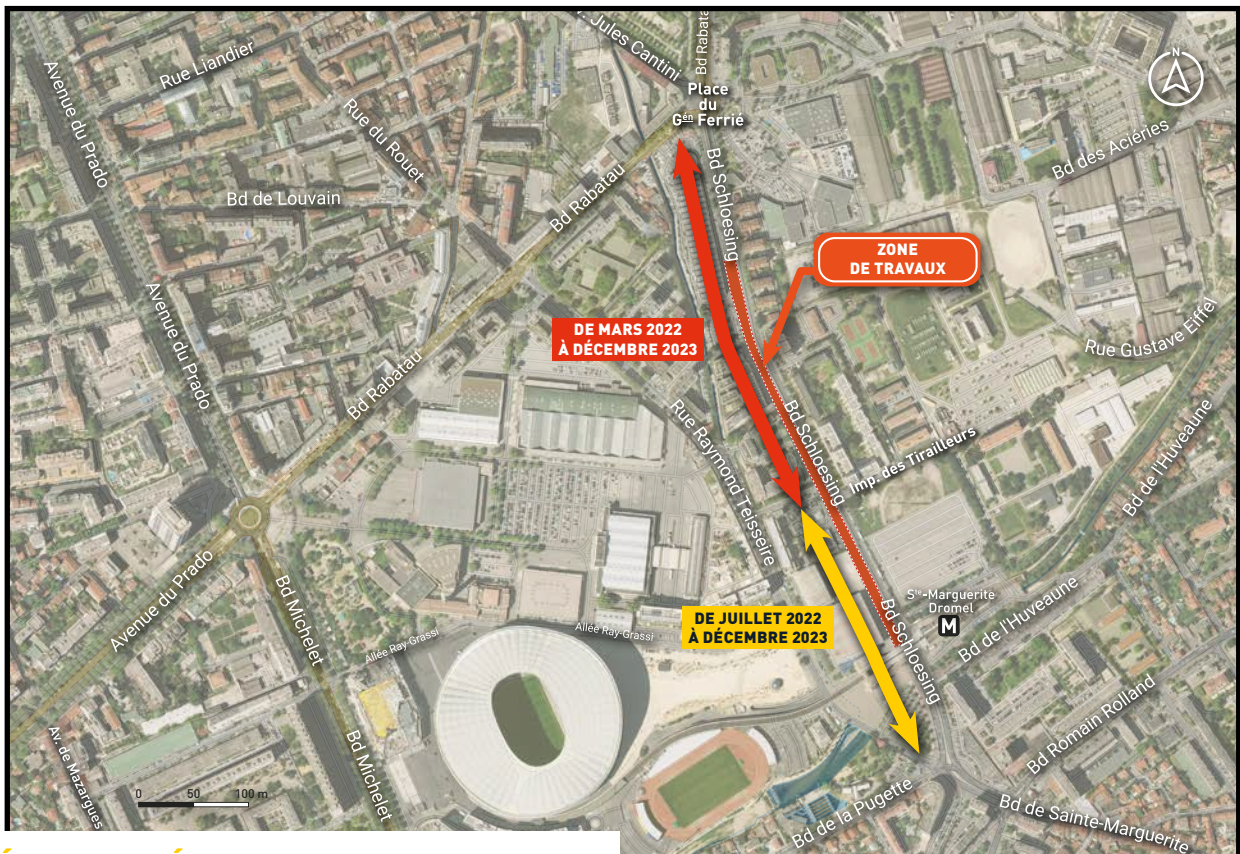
Jules Cantini
Bd Rabatau
Place du G$^{al}$ Ferrié
Rue Liandier
Avenue du Prado
Rue du Rouet
Bd de Louvain
Bd Rabatau
Bd Schloesing
Bd des Aciéries
ZONE DE TRAVAUX
Rue Gustave Eiffel
DE MARS 2022 À DÉCEMBRE 2023
Avenue du Prado
Bd Rabatau
Rue Raymond Teisseire
Bd Schloesing
Imp. des Tirailleurs
Bd de l'Huveaune
S$^{te}$-Marguerite Dromel
M
DE JUILLET 2022 À DÉCEMBRE 2023
Allée Ray-Grassi
Allée Ray-Grassi
Bd Schloesing
Bd de l'Huveaune
Avenue du Prado
Bd Michelet
Bd Romain Rolland
Av. de Mazargues
0 50 100 m
Bd Michelet
Bd de la Pugette
Bd de Sainte-Marguerite